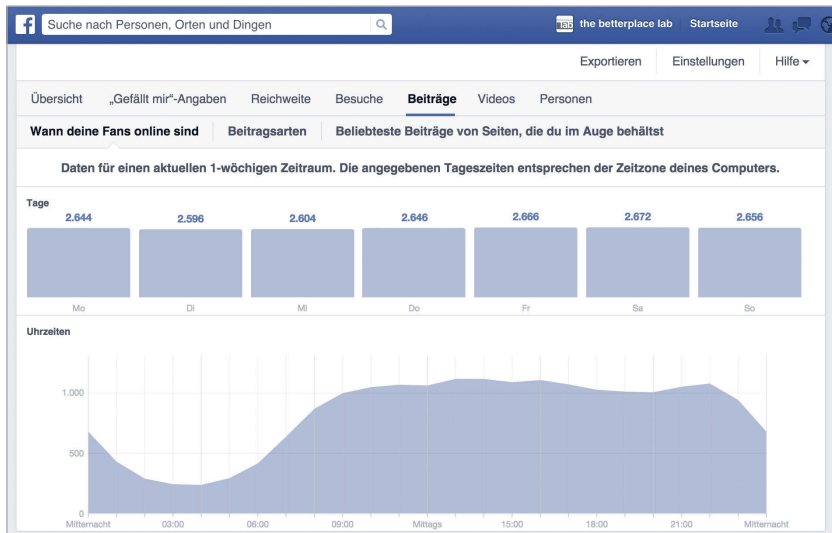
f Suche nach Personen, Orten und Dingen

lab the betterplace lab Startseite

Exportieren Einstellungen Hilfe ▾

Übersicht „Gefällt mir"-Angaben Reichweite Besuche Beiträge Videos Personen

Wann deine Fans online sind Beitragsarten Beliebteste Beiträge von Seiten, die du im Auge behältst

Daten für einen aktuellen 1-wöchigen Zeitraum. Die angegebenen Tageszeiten entsprechen der Zeitzone deines Computers.

Tage

| 2.644 | 2.596 | 2.604 | 2.646 | 2.666 | 2.672 | 2.656 |
|---|---|---|---|---|---|---|
| Mo | Di | Mi | Do | Fr | Sa | So |

Uhrzeiten

1.000

500

0

Mitternacht 03:00 06:00 09:00 Mittags 15:00 18:00 21:00 Mitternacht